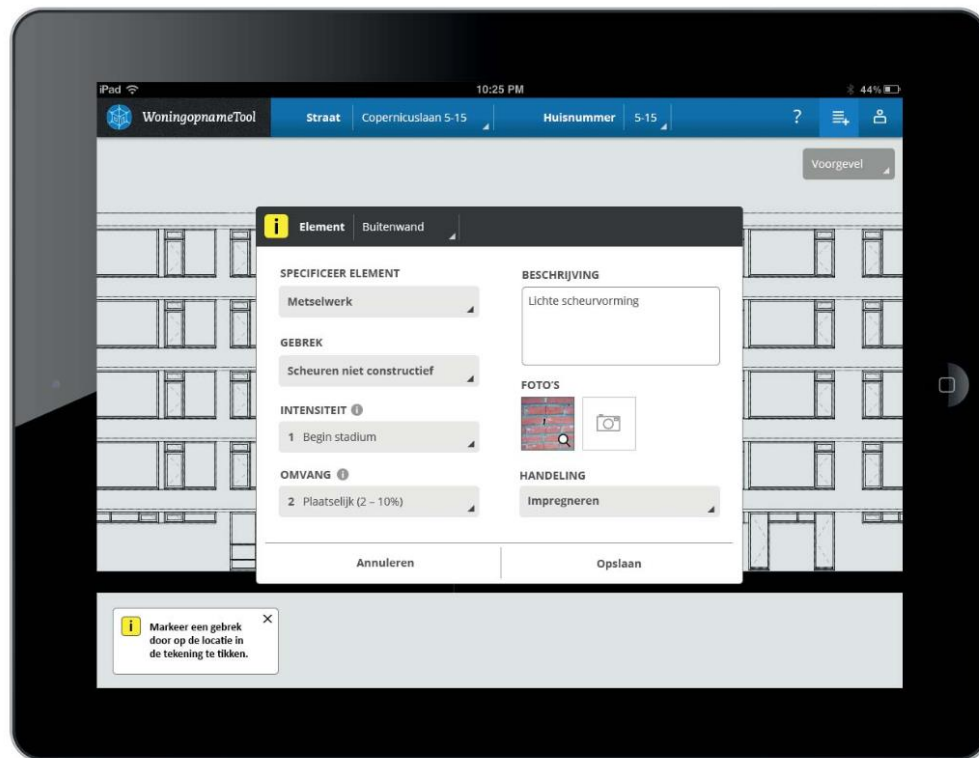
iPad
10:25 PM
44%

WoningopnameTool
Straat Copernicuslaan 5-15
Huisnummer 5-15
?

Voorgevel

i Element Buitenwand

SPECIFICEER ELEMENT
Metselwerk

GEBREK
Scheuren niet constructief

INTENSITEIT
1 Begin stadium

OMVANG
2 Plaatselijk (2 – 10%)

BESCHRIJVING
Lichte scheurvorming

FOTO'S

HANDELING
Impregneren

Annuleren
Opslaan

i Markeer een gebrek door op de locatie in de tekening te tikken.
×